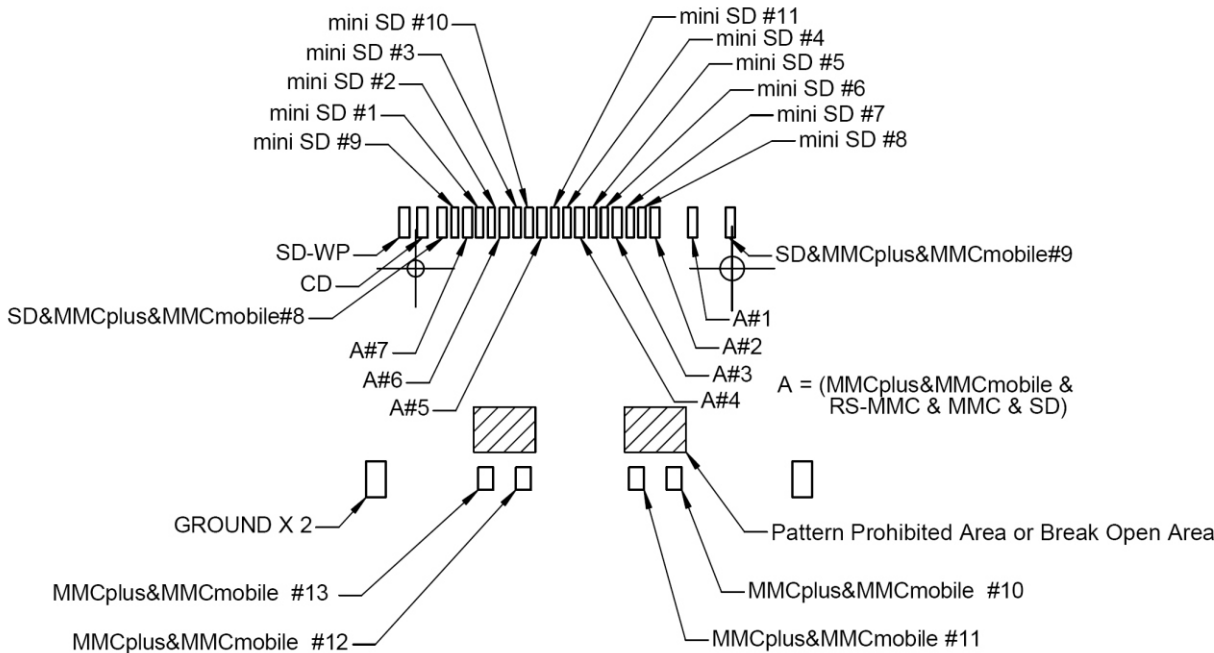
mini SD #10
mini SD #3
mini SD #2
mini SD #1
mini SD #9
mini SD #11
mini SD #4
mini SD #5
mini SD #6
mini SD #7
mini SD #8
SD-WP
CD
SD&MMCplus&MMCmobile#8
SD&MMCplus&MMCmobile#9
A#1
A#2
A#3
A#4
A#5
A#6
A#7
A = (MMCplus&MMCmobile & RS-MMC & MMC & SD)
GROUND X 2
Pattern Prohibited Area or Break Open Area
MMCplus&MMCmobile #13
MMCplus&MMCmobile #12
MMCplus&MMCmobile #10
MMCplus&MMCmobile #11